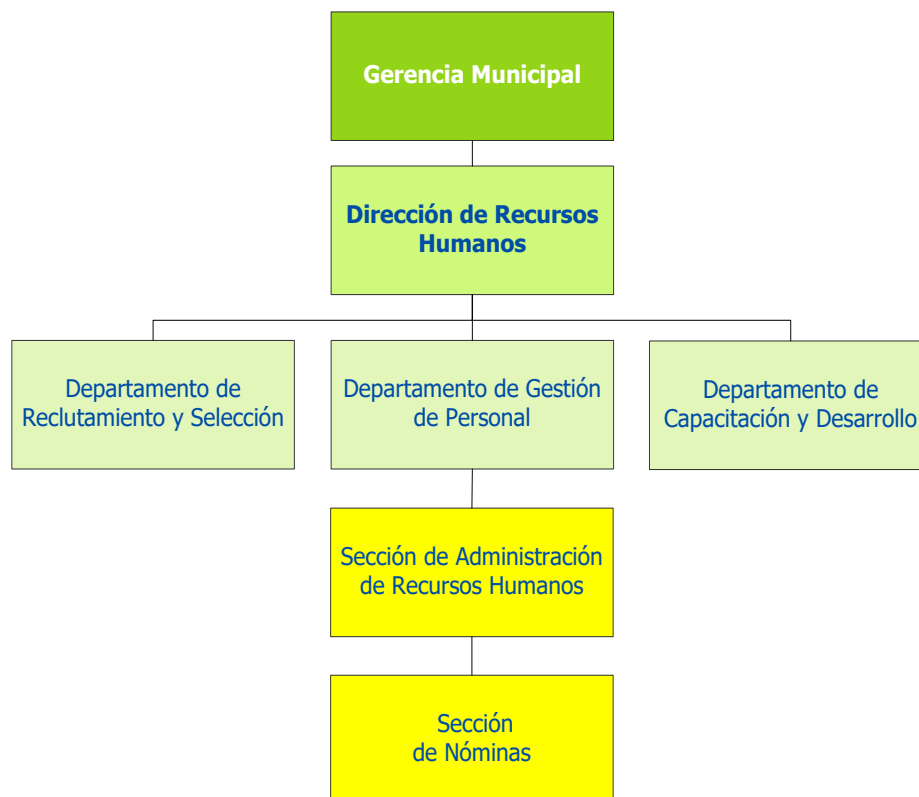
Gerencia Municipal

Dirección de Recursos Humanos

Departamento de Reclutamiento y Selección

Departamento de Gestión de Personal

Departamento de Capacitación y Desarrollo

Sección de Administración de Recursos Humanos

Sección de Nóminas